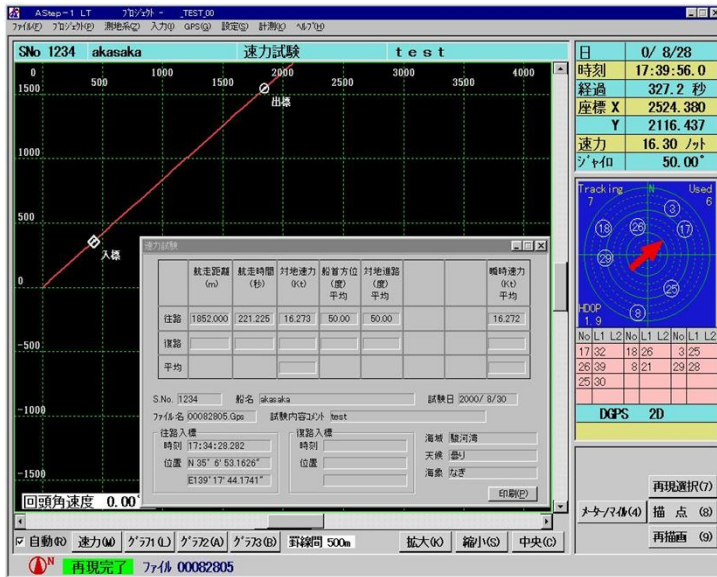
AStep-1 LT プロジェクト - _TEST_00
ファイル(F) プロジェクト(P) 測地系(Z) 入力(I) GPS(G) 設定(S) 計測(K) ヘルプ(H)

SNo 1234 akasaka 速力試験 test

0 500 1000 1500 2000 2500 3000 3500 4000
1500
1000
500
0
-500
-1000
-1500

出標
入標

速力試験

| | 航走距離 (m) | 航走時間 (秒) | 対地速力 (Kt) | 船首方位 (度) 平均 | 対地進路 (度) 平均 | | | 瞬時速力 (Kt) 平均 |
|---|---|---|---|---|---|---|---|---|
| 往路 | 1852.000 | 221.225 | 16.273 | 50.00 | 50.00 | | | 16.272 |
| 復路 | | | | | | | | |
| 平均 | | | | | | | | |

S.No. 1234 船名 akasaka 試験日 2000/ 8/30
ファイル名 00082805.Gps 試験内容コメント test
往路入標
時刻 17:34:28.282
位置 N 35° 6' 53.1626"
E139° 17' 44.1741"
復路入標
時刻
位置
海域 駿河湾
天候 曇り
海象 なぎ
印刷(P)

回頭角速度 0.00

日 0/ 8/28
時刻 17:39:56.0
経過 327.2 秒
座標 X 2524.380
Y 2116.437
速力 16.30 ノット
ジャイロ 50.00°

Tracking 7
N
Used 6
3 26 17 18 29 25 8
HDOP 1.9

| No | L1 | L2 | No | L1 | L2 | No | L1 | L2 |
|---|---|---|---|---|---|---|---|---|
| 17 | 32 | | 18 | 26 | | 3 | 25 | |
| 26 | 39 | | 8 | 21 | | 29 | 28 | |
| 25 | 30 | | | | | | | |

DGPS 2D

再現選択(7)
メーター/マイル(4) 描点 (8)
再描画 (9)

自動(R) 速力(W) グラフ1(L) グラフ2(A) グラフ3(B) 罫線間 500m 拡大(K) 縮小(S) 中央(C)

N 再現完了 ファイル 00082805